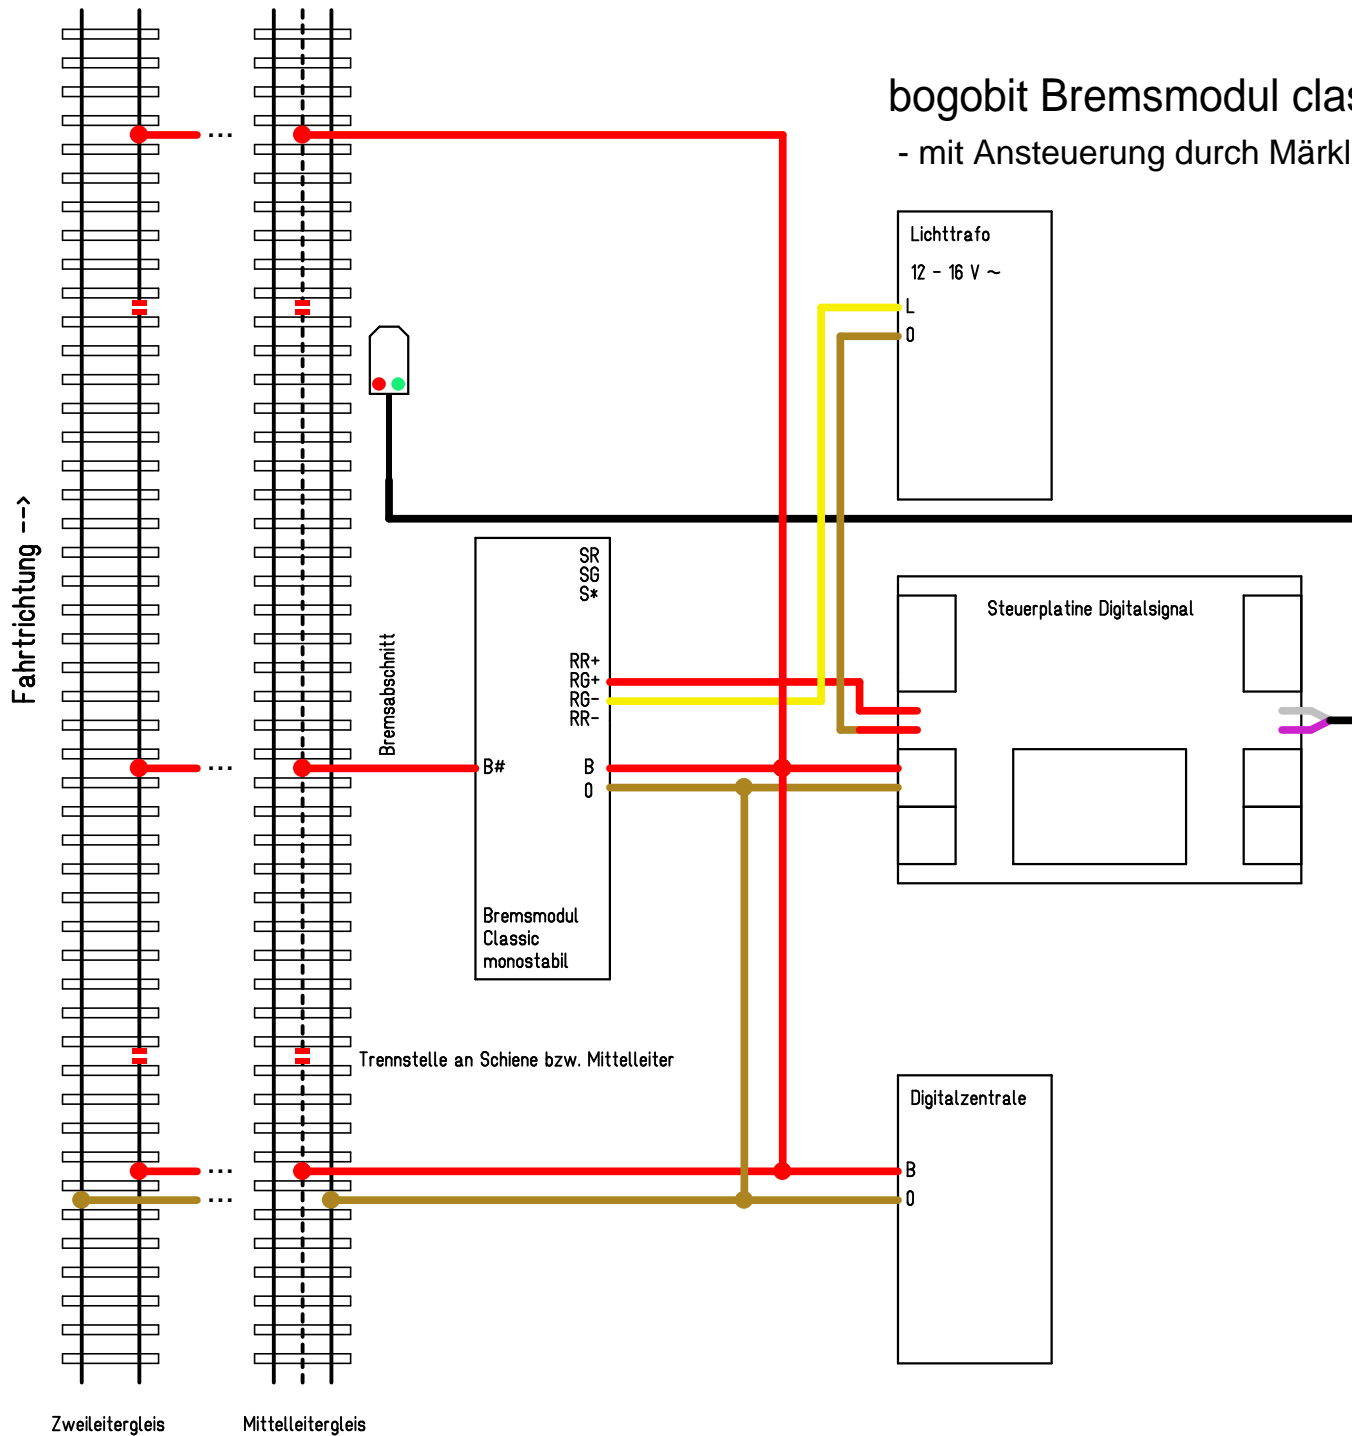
bogobit Bremsmodul clas

- mit Ansteuerung durch Märkl

Fahrtrichtung -->

Lichttrafo

12 - 16 V ~

L

0

Bremsabschnitt

SR
SG
S*

RR+
RG+
RG-
RR-

B#

B

0

Bremsmodul
Classic
monostabil

Steuerplatine Digitalsignal

Trennstelle an Schiene bzw. Mittelleiter

Digitalzentrale

B

0

...

...

...

...

Zweileitergleis

Mittelleitergleis